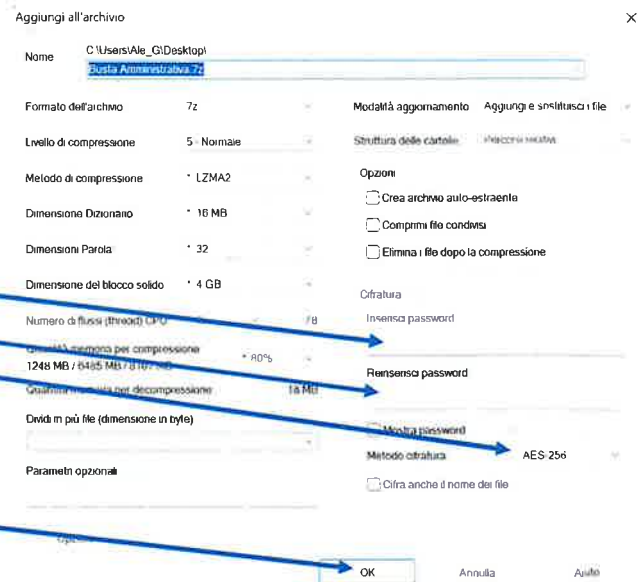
Aggiungi all'archivio

Nome C:\Users\Ale_G\Desktop\
Busta Amministrativa.7z

Formato dell'archivio 7z
Livello di compressione 5 - Normale
Metodo di compressione * LZMA2
Dimensione Dizionario * 16 MB
Dimensioni Parola * 32
Dimensione del blocco solido * 4 GB
Numero di flussi (thread) CPU /8
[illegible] memoria per compressione 1248 MB / 6485 MB / 8107 MB * 80%
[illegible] per decompressione 18 MB
Dividi in più file (dimensione in byte)
Parametri opzionali

Modalità aggiornamento Aggiungi e sostituisci i file
Struttura delle cartelle Percorsi relativi
Opzioni
Crea archivio auto-estraente
Comprimi file condivisi
Elimina i file dopo la compressione
Cifratura
Inserisci password
Reinserisci password
Mostra password
Metodo cifratura AES-256
Cifra anche il nome dei file

Opzioni
OK Annulla Aiuto